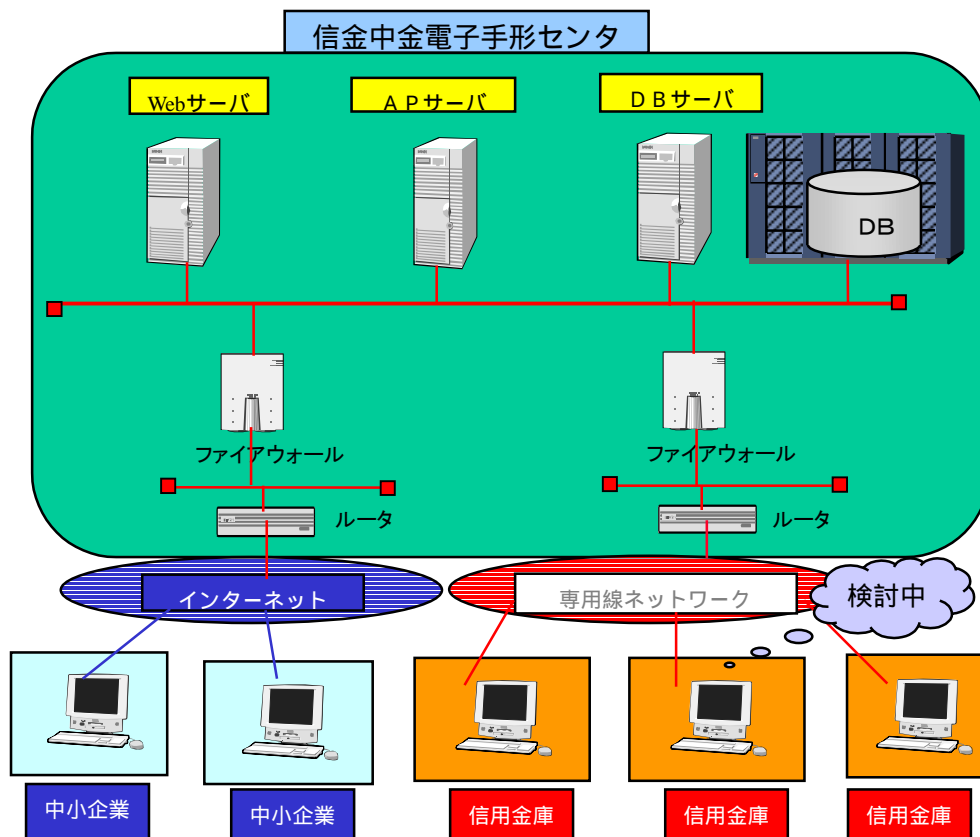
信金中金電子手形センタ

Webサーバ

ＡＰサーバ

ＤＢサーバ

DB

ファイアウォール

ファイアウォール

ルータ

ルータ

インターネット

専用線ネットワーク

検討中

中小企業

中小企業

信用金庫

信用金庫

信用金庫